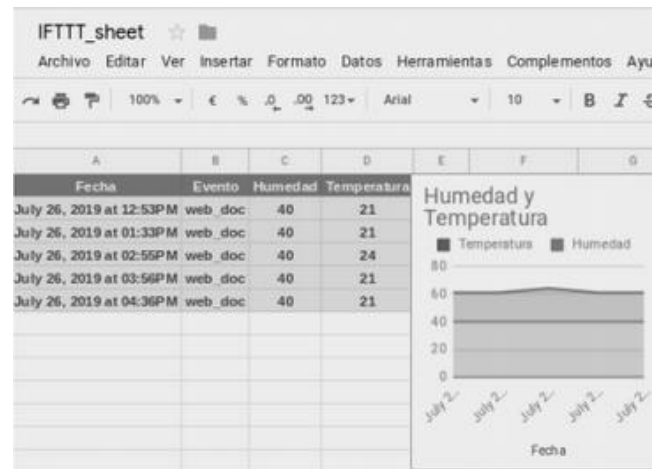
IFTTT_sheet

Archivo Editar Ver Insertar Formato Datos Herramientas Complementos Ayu

100% € % .0 .00 123 Arial 10 B I

| A | B | C | D |
|---|---|---|---|
| Fecha | Evento | Humedad | Temperatura |
| July 26, 2019 at 12:53PM | web_doc | 40 | 21 |
| July 26, 2019 at 01:33PM | web_doc | 40 | 21 |
| July 26, 2019 at 02:55PM | web_doc | 40 | 24 |
| July 26, 2019 at 03:56PM | web_doc | 40 | 21 |
| July 26, 2019 at 04:36PM | web_doc | 40 | 21 |

E F G

Humedad y Temperatura

Temperatura Humedad

80
60
40
20
0

July 2... July 2... July 2... July 2... July 2...

Fecha